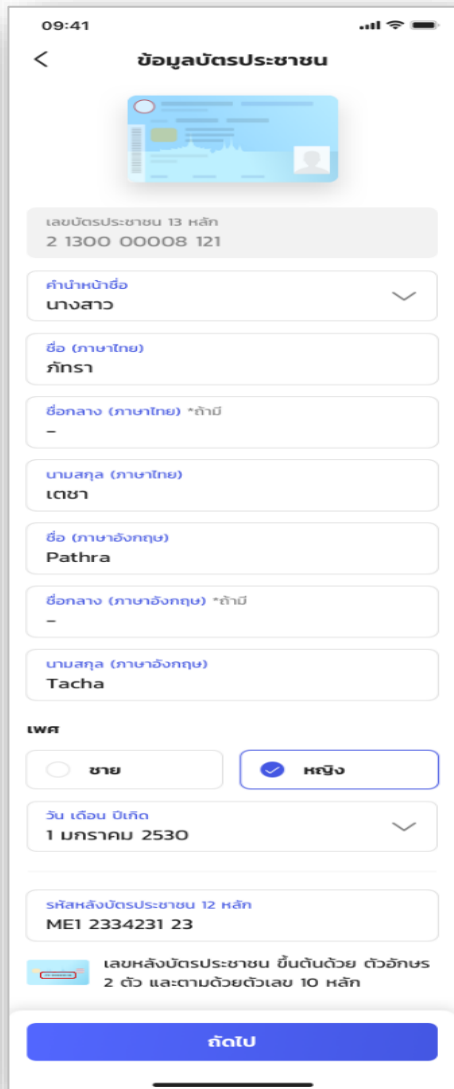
09:41

ข้อมูลบัตรประชาชน

เลขบัตรประชาชน 13 หลัก
2 1300 00008 121

คำนำหน้าชื่อ
นางสาว

ชื่อ (ภาษาไทย)
ภัทรา

ชื่อกลาง (ภาษาไทย) *ถ้ามี
-

นามสกุล (ภาษาไทย)
เตชา

ชื่อ (ภาษาอังกฤษ)
Pathra

ชื่อกลาง (ภาษาอังกฤษ) *ถ้ามี
-

นามสกุล (ภาษาอังกฤษ)
Tacha

เพศ

ชาย

หญิง

วัน เดือน ปีเกิด
1 มกราคม 2530

รหัสหลังบัตรประชาชน 12 หลัก
ME1 2334231 23

เลขหลังบัตรประชาชน ขึ้นต้นด้วย ตัวอักษร 2 ตัว และตามด้วยตัวเลข 10 หลัก

ถัดไป